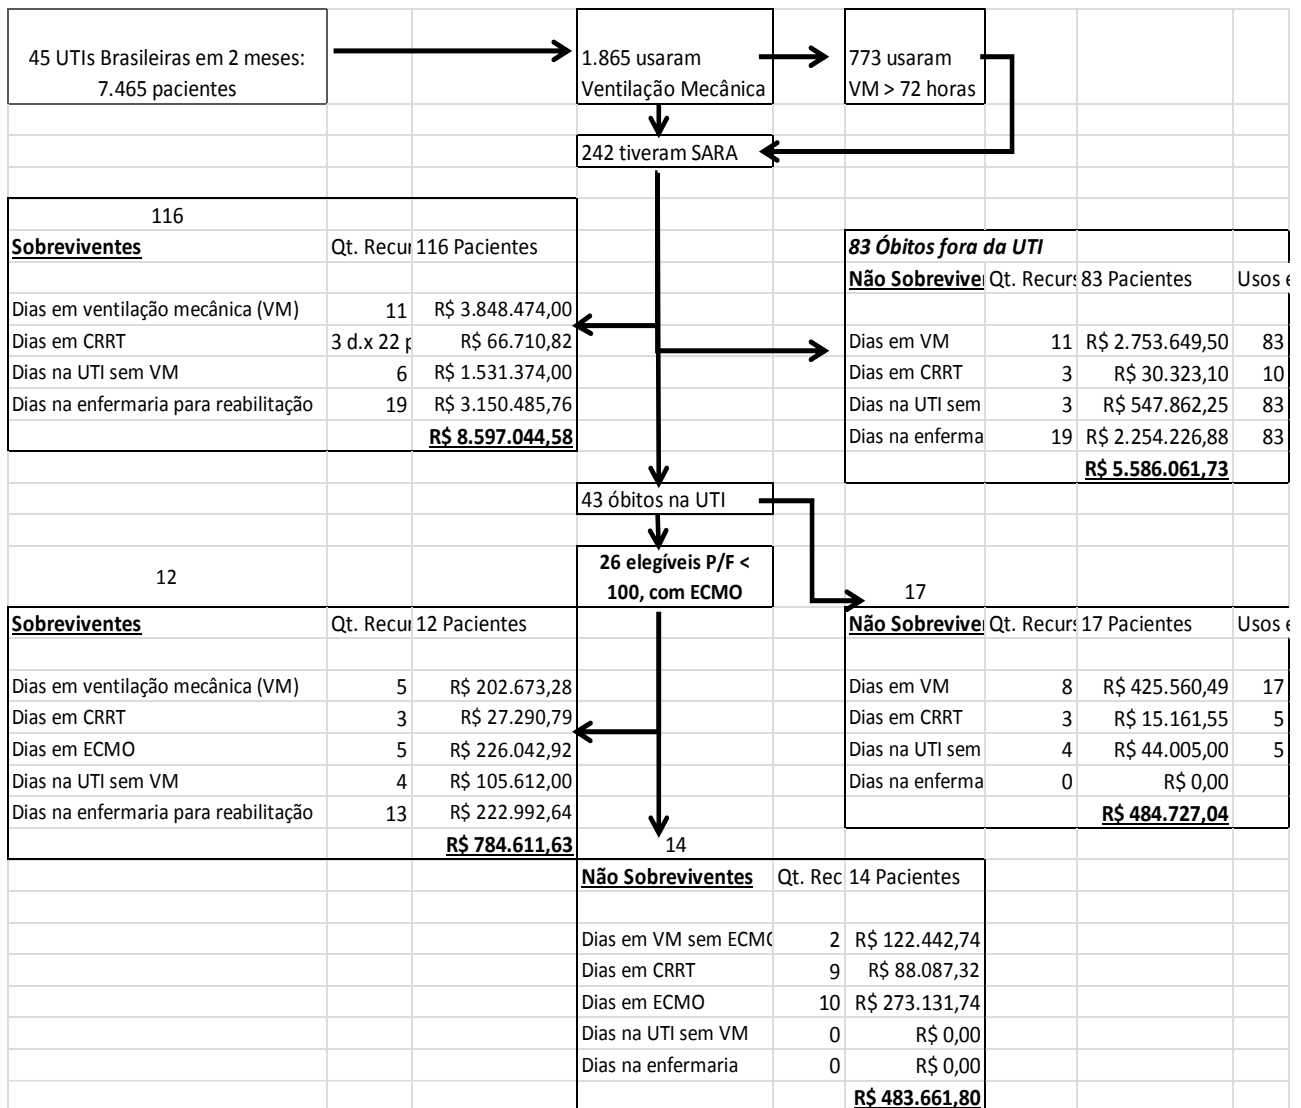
45 UTIs Brasileiras em 2 meses: 7.465 pacientes

1.865 usaram Ventilação Mecânica

773 usaram VM > 72 horas

242 tiveram SARA

116

| Sobreviventes | Qt. Recu | 116 Pacientes |
|---|---|---|
| Dias em ventilação mecânica (VM) | 11 | R$ 3.848.474,00 |
| Dias em CRRT | 3 d.x 22 p | R$ 66.710,82 |
| Dias na UTI sem VM | 6 | R$ 1.531.374,00 |
| Dias na enfermaria para reabilitação | 19 | R$ 3.150.485,76 |
| | | R$ 8.597.044,58 |

83 Óbitos fora da UTI

| Não Sobrevive | Qt. Recurs | 83 Pacientes | Usos e |
|---|---|---|---|
| Dias em VM | 11 | R$ 2.753.649,50 | 83 |
| Dias em CRRT | 3 | R$ 30.323,10 | 10 |
| Dias na UTI sem | 3 | R$ 547.862,25 | 83 |
| Dias na enferma | 19 | R$ 2.254.226,88 | 83 |
| | | R$ 5.586.061,73 | |

43 óbitos na UTI

26 elegíveis P/F < 100, com ECMO

12

| Sobreviventes | Qt. Recu | 12 Pacientes |
|---|---|---|
| Dias em ventilação mecânica (VM) | 5 | R$ 202.673,28 |
| Dias em CRRT | 3 | R$ 27.290,79 |
| Dias em ECMO | 5 | R$ 226.042,92 |
| Dias na UTI sem VM | 4 | R$ 105.612,00 |
| Dias na enfermaria para reabilitação | 13 | R$ 222.992,64 |
| | | R$ 784.611,63 |

17

| Não Sobrevive | Qt. Recurs | 17 Pacientes | Usos e |
|---|---|---|---|
| Dias em VM | 8 | R$ 425.560,49 | 17 |
| Dias em CRRT | 3 | R$ 15.161,55 | 5 |
| Dias na UTI sem | 4 | R$ 44.005,00 | 5 |
| Dias na enferma | 0 | R$ 0,00 | |
| | | R$ 484.727,04 | |

14

| Não Sobreviventes | Qt. Rec | 14 Pacientes |
|---|---|---|
| Dias em VM sem ECMO | 2 | R$ 122.442,74 |
| Dias em CRRT | 9 | R$ 88.087,32 |
| Dias em ECMO | 10 | R$ 273.131,74 |
| Dias na UTI sem VM | 0 | R$ 0,00 |
| Dias na enfermaria | 0 | R$ 0,00 |
| | | R$ 483.661,80 |